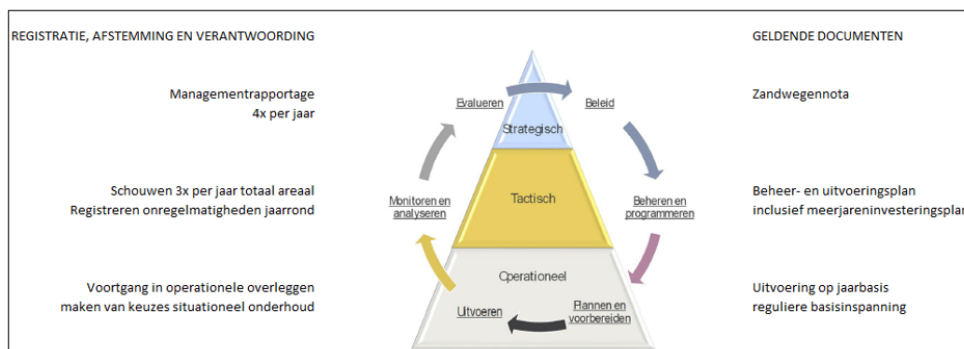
REGISTRATIE, AFSTEMMING EN VERANTWOORDING

Managementrapportage 4x per jaar

Schouwen 3x per jaar totaal areaal Registreren onregelmatigheden jaarrond

Voortgang in operationele overleggen maken van keuzes situationeel onderhoud

Evalueren

Beleid

Strategisch

Monitoren en analyseren

Tactisch

Beheren en programmeren

Operationeel

Uitvoeren

Plannen en voorbereiden

GELDENDE DOCUMENTEN

Zandwegennota

Beheer- en uitvoeringsplan inclusief meerjareninvesteringsplan

Uitvoering op jaarbasis reguliere basisinspanning